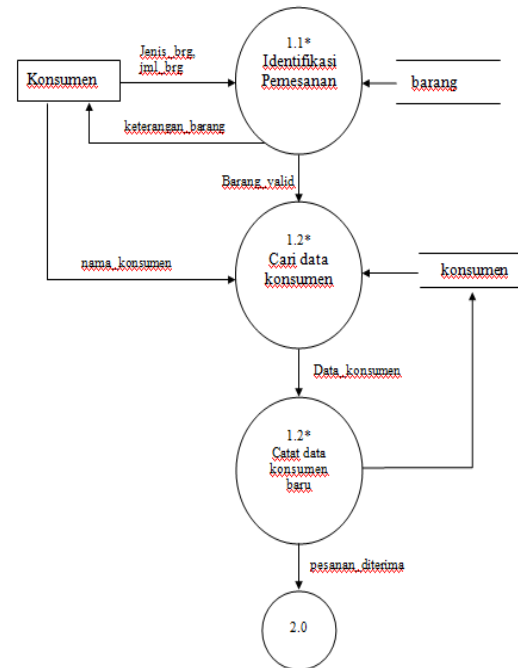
Konsumen

Jenis_brg, jml_brg

1.1*
Identifikasi
Pemesanan

barang

keterangan_barang

Barang_valid

nama_konsumen

1.2*
Cari data
konsumen

konsumen

Data_konsumen

1.2*
Catat data
konsumen
baru

pesanan_diterima

2.0